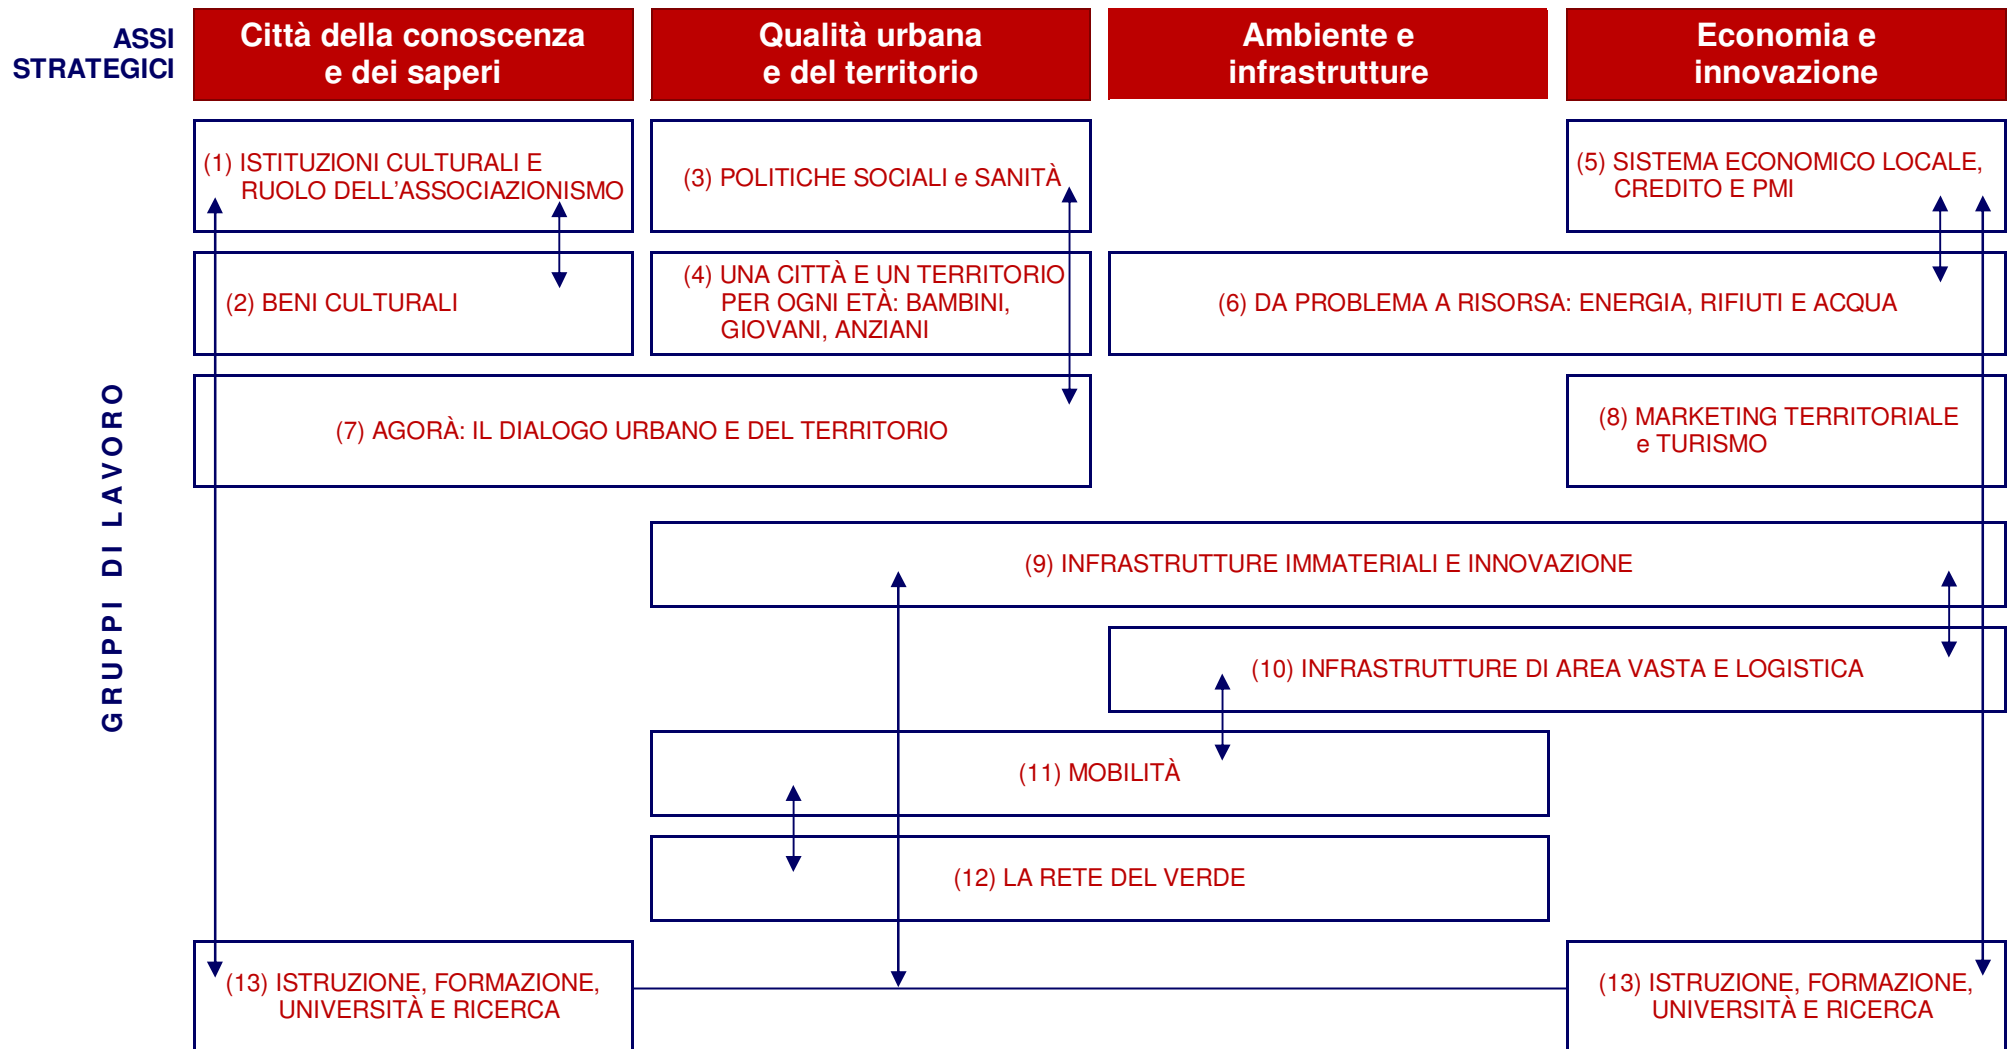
ASSI STRATEGICI

Città della conoscenza e dei saperi

Qualità urbana e del territorio

Ambiente e infrastrutture

Economia e innovazione

GRUPPI DI LAVORO

(1) ISTITUZIONI CULTURALI E RUOLO DELL'ASSOCIAZIONISMO

(3) POLITICHE SOCIALI e SANITÀ

(5) SISTEMA ECONOMICO LOCALE, CREDITO E PMI

(2) BENI CULTURALI

(4) UNA CITTÀ E UN TERRITORIO PER OGNI ETÀ: BAMBINI, GIOVANI, ANZIANI

(6) DA PROBLEMA A RISORSA: ENERGIA, RIFIUTI E ACQUA

(7) AGORÀ: IL DIALOGO URBANO E DEL TERRITORIO

(8) MARKETING TERRITORIALE e TURISMO

(9) INFRASTRUTTURE IMMATERIALI E INNOVAZIONE

(10) INFRASTRUTTURE DI AREA VASTA E LOGISTICA

(11) MOBILITÀ

(12) LA RETE DEL VERDE

(13) ISTRUZIONE, FORMAZIONE, UNIVERSITÀ E RICERCA

(13) ISTRUZIONE, FORMAZIONE, UNIVERSITÀ E RICERCA